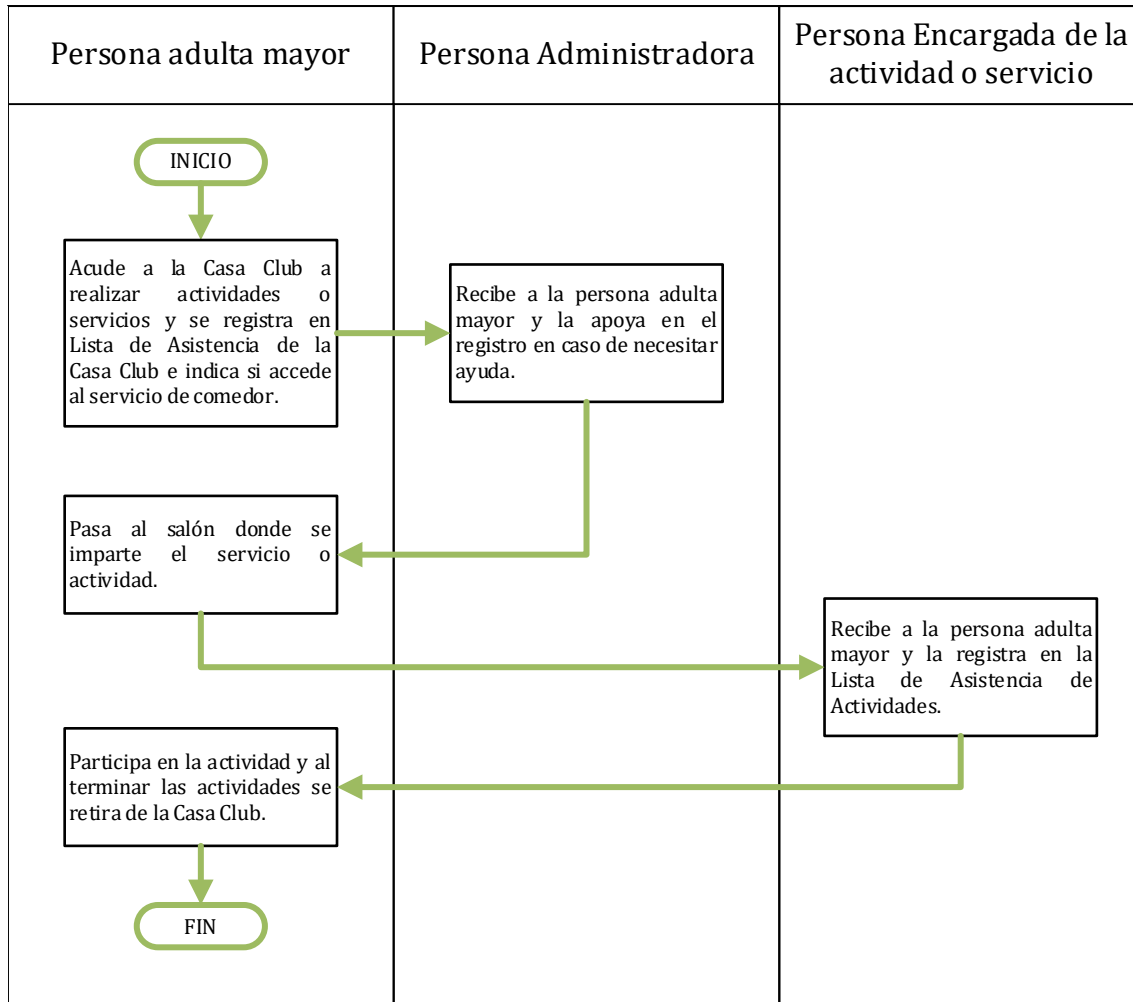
Persona adulta mayor

Persona Administradora

Persona Encargada de la actividad o servicio

INICIO

Acude a la Casa Club a realizar actividades o servicios y se registra en Lista de Asistencia de la Casa Club e indica si accede al servicio de comedor.

Recibe a la persona adulta mayor y la apoya en el registro en caso de necesitar ayuda.

Pasa al salón donde se imparte el servicio o actividad.

Recibe a la persona adulta mayor y la registra en la Lista de Asistencia de Actividades.

Participa en la actividad y al terminar las actividades se retira de la Casa Club.

FIN